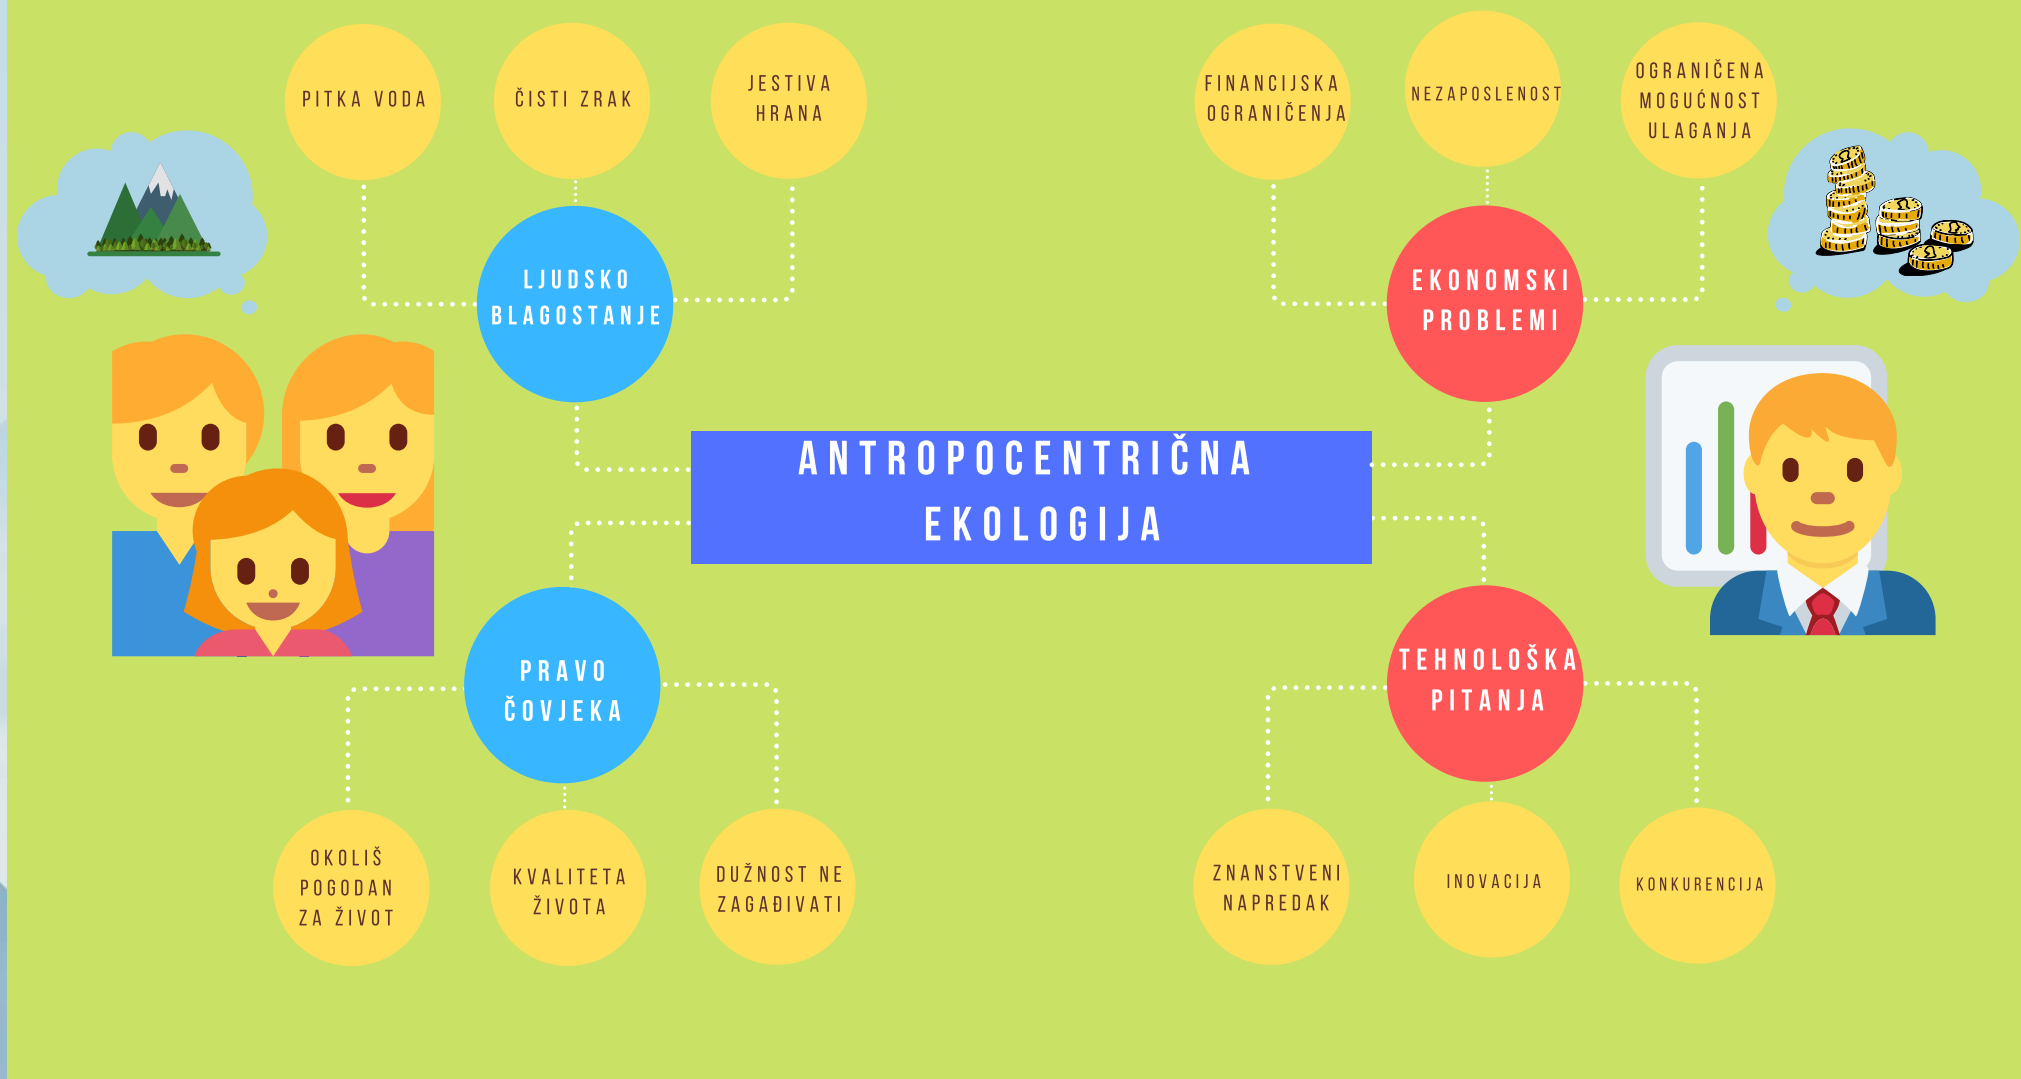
ANTROPOCENTRIČNA EKOLOGIJA

LJUDSKO BLAGOSTANJE

PITKA VODA

ČISTI ZRAK

JESTIVA HRANA

EKONOMSKI PROBLEMI

FINANCIJSKA OGRANIČENJA

NEZAPOSLENOST

OGRANIČENA MOGUĆNOST ULAGANJA

PRAVO ČOVJEKA

OKOLIŠ POGODAN ZA ŽIVOT

KVALITETA ŽIVOTA

DUŽNOST NE ZAGAĐIVATI

TEHNOLOŠKA PITANJA

ZNANSTVENI NAPREDAK

INOVACIJA

KONKURENCIJA